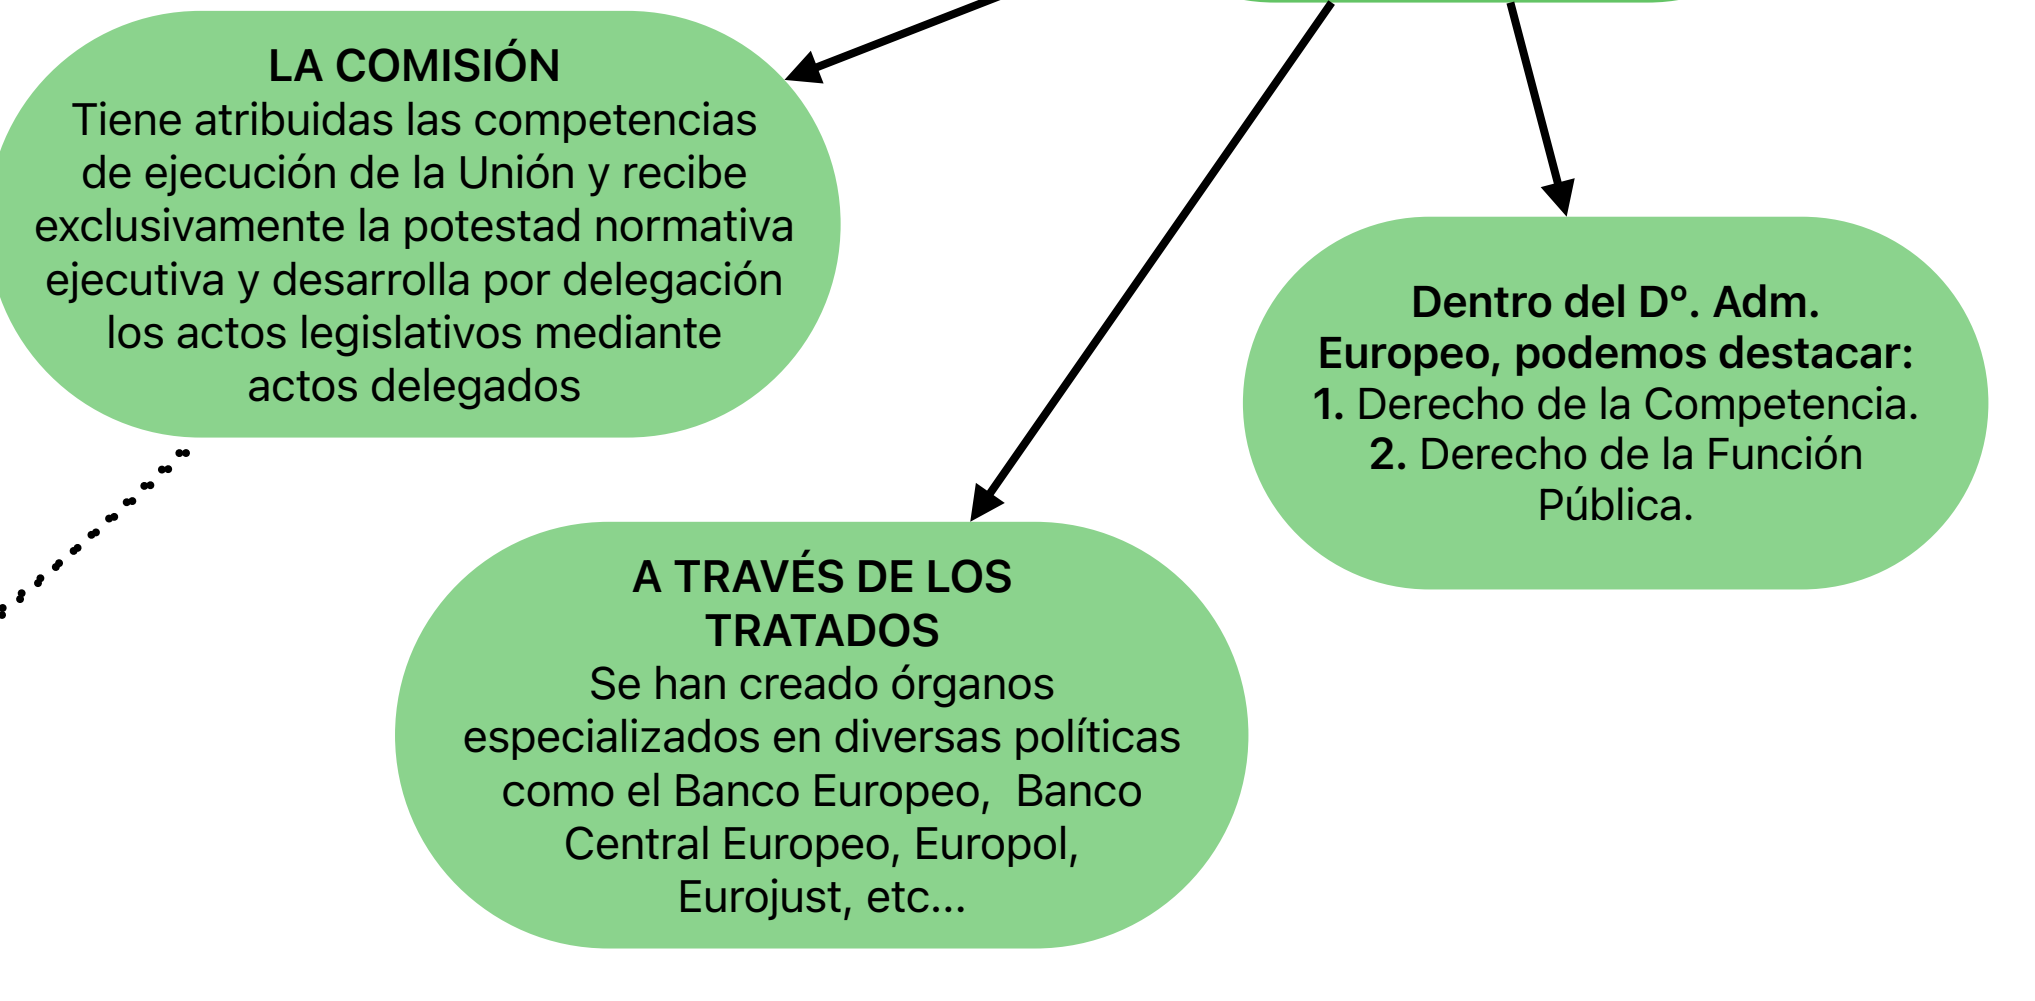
LA COMISIÓN
Tiene atribuidas las competencias de ejecución de la Unión y recibe exclusivamente la potestad normativa ejecutiva y desarrolla por delegación los actos legislativos mediante actos delegados

Dentro del Dº. Adm. Europeo, podemos destacar:
1. Derecho de la Competencia.
2. Derecho de la Función Pública.

A TRAVÉS DE LOS TRATADOS
Se han creado órganos especializados en diversas políticas como el Banco Europeo, Banco Central Europeo, Europol, Eurojust, etc...